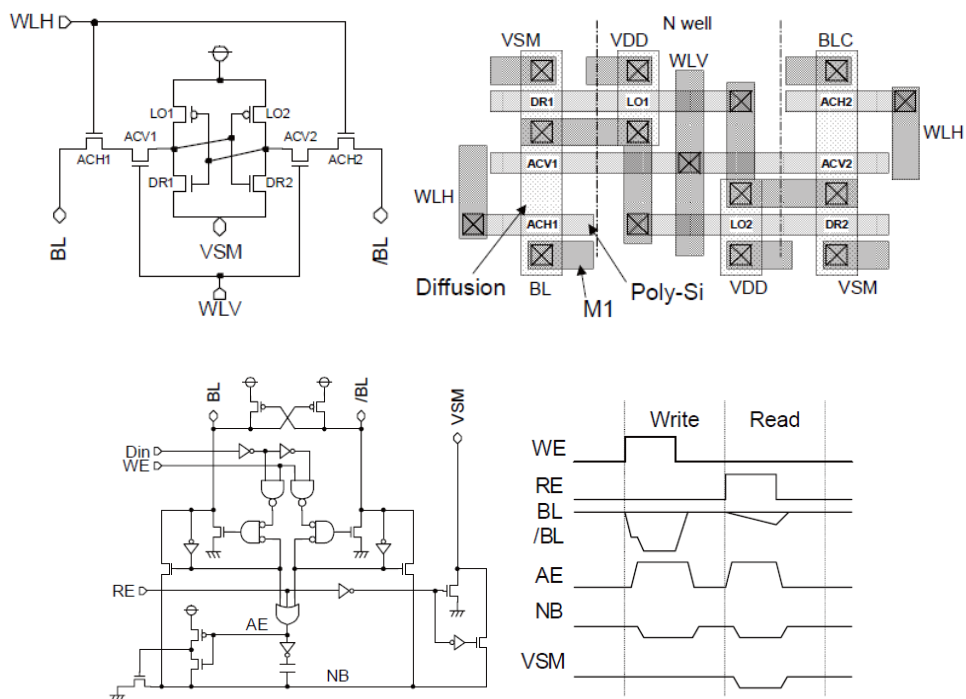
WLH
LO1
LO2
ACV1
ACV2
ACH1
ACH2
DR1
DR2
VSM
BL
/BL
WLV

N well
VSM
VDD
BLC
WLV
DR1
LO1
ACH2
WLH
ACV1
ACV2
WLH
ACH1
LO2
DR2
Diffusion
BL
M1
Poly-Si
VDD
VSM

BL
/BL
VSM
Din
WE
RE
AE
NB

Write
Read
WE
RE
BL
/BL
AE
NB
VSM